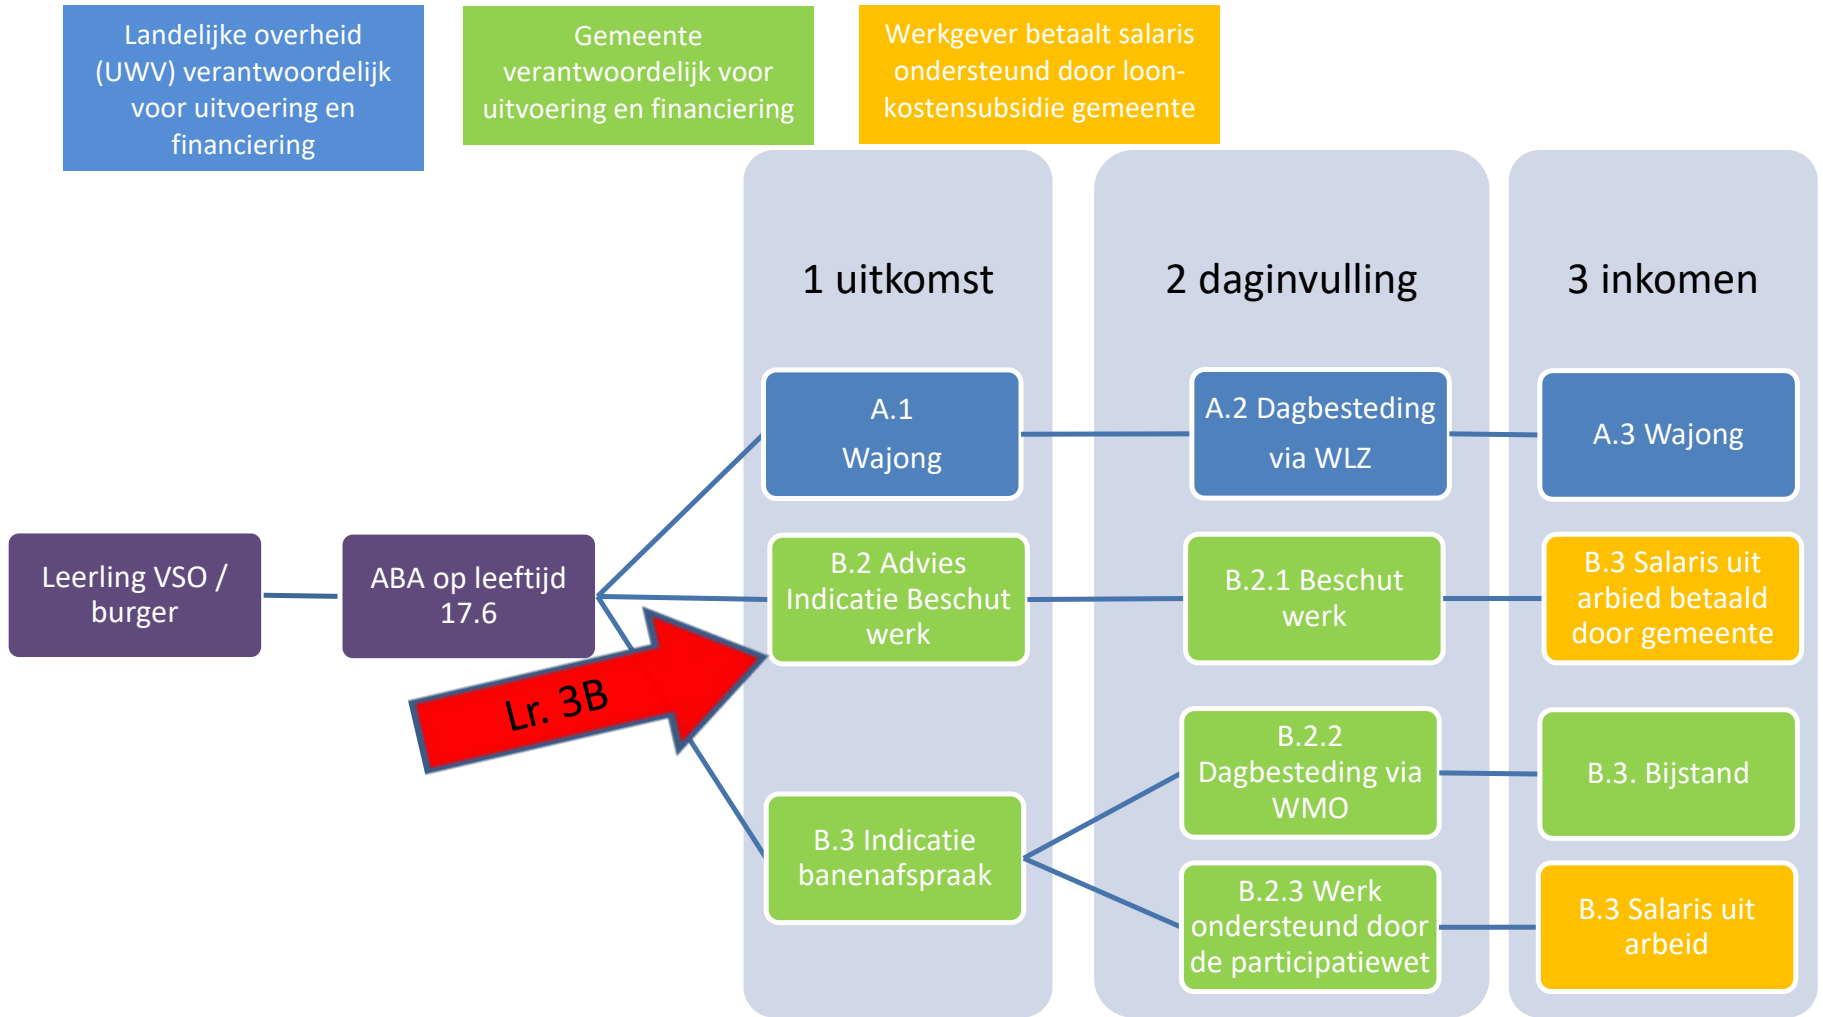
Landelijke overheid (UWV) verantwoordelijk voor uitvoering en financiering

Gemeente verantwoordelijk voor uitvoering en financiering

Werkgever betaalt salaris ondersteund door loonkostensubsidie gemeente

1 uitkomst

2 daginvulling

3 inkomen

Leerling VSO / burger

ABA op leeftijd 17.6

Lr. 3B

A.1
Wajong

A.2 Dagbesteding via WLZ

A.3 Wajong

B.2 Advies Indicatie Beschut werk

B.2.1 Beschut werk

B.3 Salaris uit arbied betaald door gemeente

B.2.2 Dagbesteding via WMO

B.3. Bijstand

B.3 Indicatie banenafspraak

B.2.3 Werk ondersteund door de participatiewet

B.3 Salaris uit arbeid